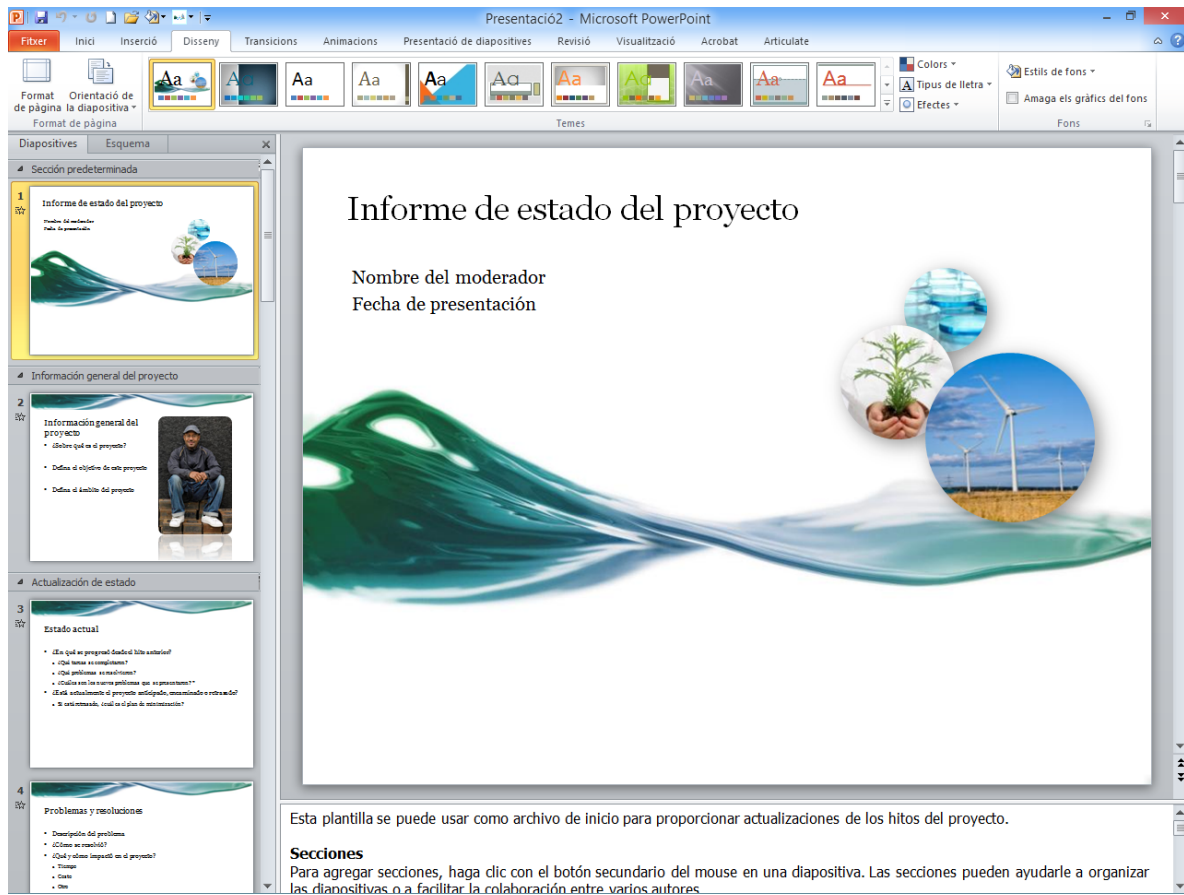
Presentació2 - Microsoft PowerPoint

Fitxer | Inici | Inserció | Disseny | Transicions | Animacions | Presentació de diapositives | Revisió | Visualització | Acrobat | Articulate

Format de pàgina
Orientació de la diapositiva
Format de pàgina

Aa Aa Aa Aa Aa Aa Aa Aa Aa Aa
Temes

Colors
Tipus de lletra
Efectes

Estils de fons
Amaga els gràfics del fons
Fons

Diapositives | Esquema

Sección predeterminada
1
Informe de estado del proyecto
Nombre del moderador
Fecha de presentación

Información general del proyecto
2
Información general del proyecto
• ¿Sobre qué es el proyecto?
• Defina el objetivo de este proyecto
• Defina el ámbito del proyecto

Actualización de estado
3
Estado actual
• ¿En qué se progresó desde el hito anterior?
• ¿Qué tareas se completaron?
• ¿Qué problemas se resolvieron?
• ¿Cuáles son los nuevos problemas que se presentaron?
• ¿Está actualmente el proyecto anticipado, encaminado o retrasado?
• Si está retrasado, ¿cuál es el plan de minimización?

4
Problemas y resoluciones
• Descripción del problema
• ¿Cómo se resolvió?
• ¿Qué y cómo impactó en el proyecto?
• Tiempo
• Costo
• Otro

Informe de estado del proyecto

Nombre del moderador
Fecha de presentación

Esta plantilla se puede usar como archivo de inicio para proporcionar actualizaciones de los hitos del proyecto.

Secciones
Para agregar secciones, haga clic con el botón secundario del mouse en una diapositiva. Las secciones pueden ayudarle a organizar las diapositivas o a facilitar la colaboración entre varios autores.